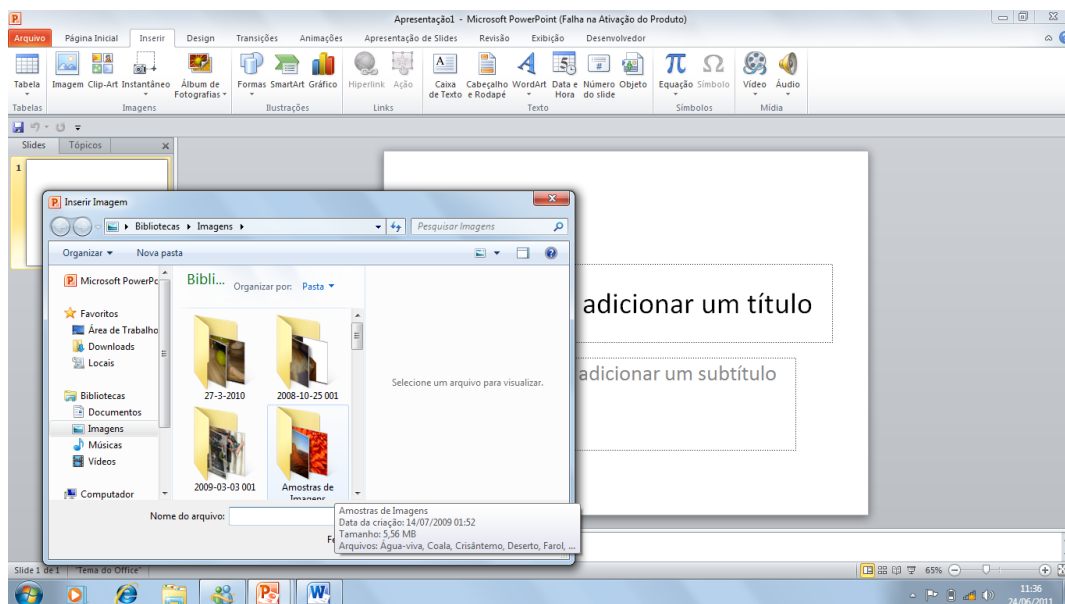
Apresentação1 - Microsoft PowerPoint (Falha na Ativação do Produto)

Arquivo Página Inicial Inserir Design Transições Animações Apresentação de Slides Revisão Exibição Desenvolvedor

Tabela Imagem Clip-Art Instantâneo Álbum de Fotografias Formas SmartArt Gráfico Hiperlink Ação Caixa de Texto Cabeçalho e Rodapé WordArt Data e Hora Número do slide Objeto Equação Símbolo Vídeo Áudio

Tabelas Imagens Ilustrações Links Texto Símbolos Mídia

Slides Tópicos

1

Inserir Imagem

Bibliotecas ▸ Imagens ▸

Pesquisar Imagens

Organizar ▾ Nova pasta

Microsoft PowerPo

Favoritos
Área de Trabalho
Downloads
Locais

Bibliotecas
Documentos
Imagens
Músicas
Vídeos

Computador

Bibli... Organizar por: Pasta ▾

27-3-2010
2008-10-25 001
2009-03-03 001
Amostras de Imagens

Selecione um arquivo para visualizar.

Nome do arquivo:

Amostras de Imagens
Data da criação: 14/07/2009 01:52
Tamanho: 5,56 MB
Arquivos: Água-viva, Coala, Crisântemo, Deserto, Farol, ...

adicionar um título

adicionar um subtítulo

Slide 1 de 1 "Tema do Office"

65%

11:36
24/06/2011